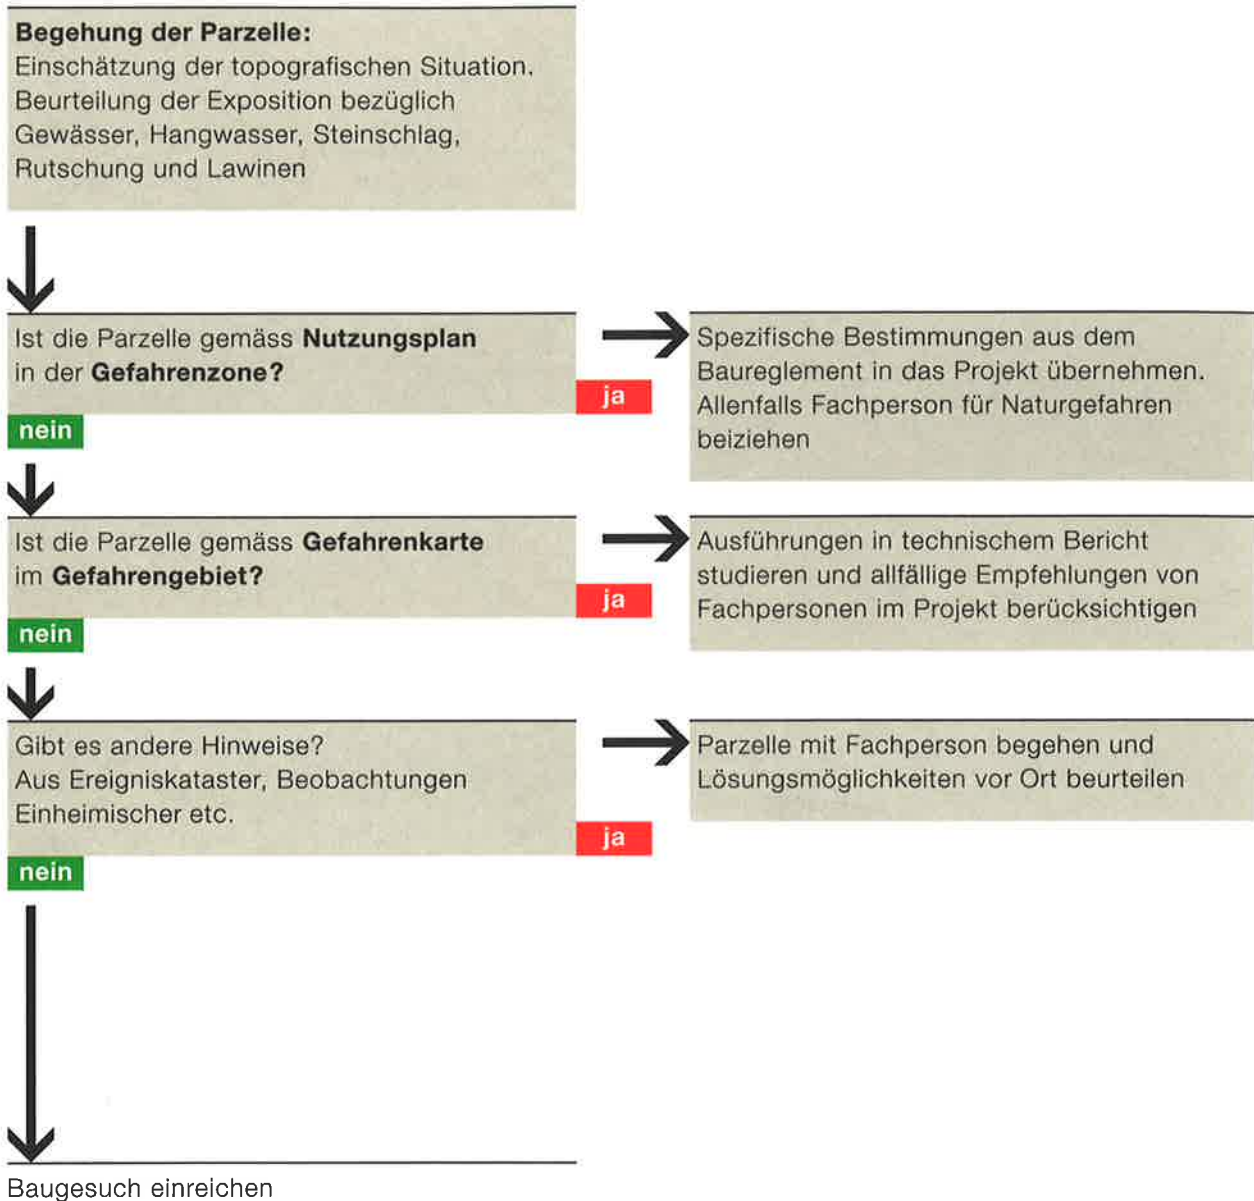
**Begehung der Parzelle:**
Einschätzung der topografischen Situation. Beurteilung der Exposition bezüglich Gewässer, Hangwasser, Steinschlag, Rutschung und Lawinen

Ist die Parzelle gemäss **Nutzungsplan** in der **Gefahrenzone?**

ja

Spezifische Bestimmungen aus dem Baureglement in das Projekt übernehmen. Allenfalls Fachperson für Naturgefahren beiziehen

nein

Ist die Parzelle gemäss **Gefahrenkarte** im **Gefahrengebiet?**

ja

Ausführungen in technischem Bericht studieren und allfällige Empfehlungen von Fachpersonen im Projekt berücksichtigen

nein

Gibt es andere Hinweise?
Aus Ereigniskataster, Beobachtungen Einheimischer etc.

ja

Parzelle mit Fachperson begehen und Lösungsmöglichkeiten vor Ort beurteilen

nein

Baugesuch einreichen